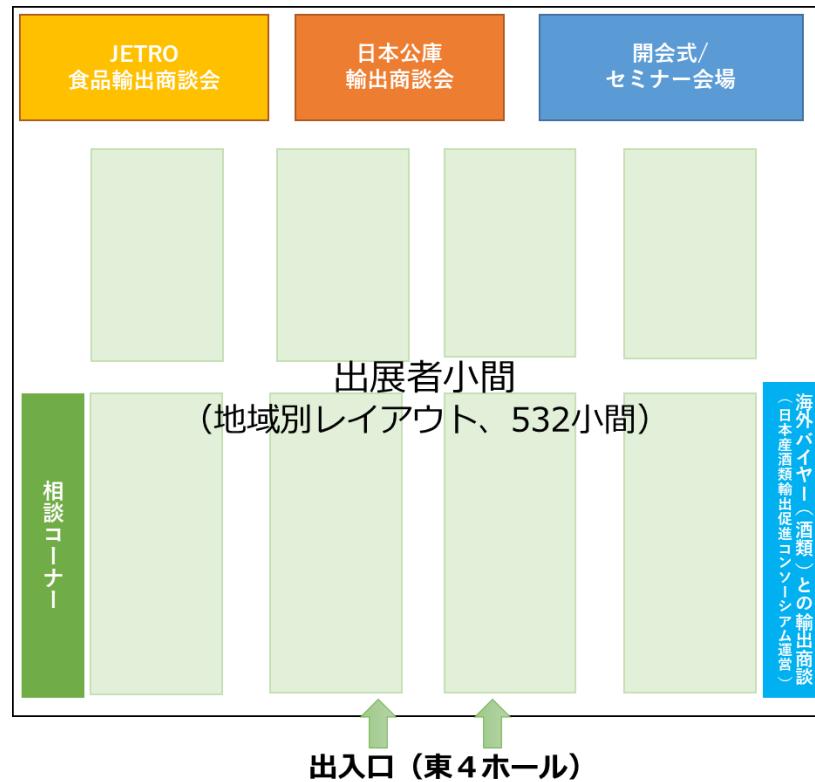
JETRO
食品輸出商談会

日本公庫
輸出商談会

開会式/
セミナー会場

出展者小間
（地域別レイアウト、532小間）

相談コーナー

海外バイヤー（酒類）との輸出商談
（日本産酒類輸出促進コンソーシアム運営）

出入口（東４ホール）